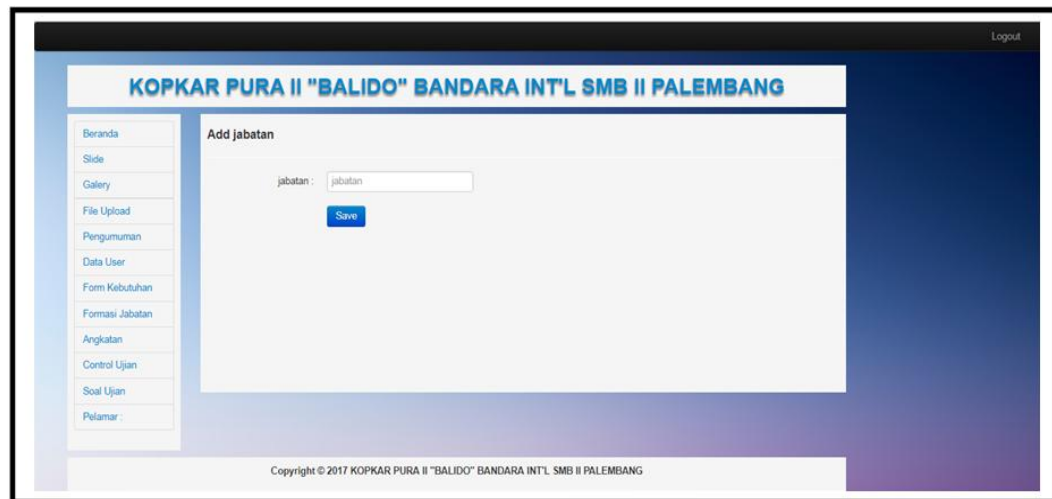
Logout

KOPKAR PURA II "BALIDO" BANDARA INT'L SMB II PALEMBANG

Beranda
Slide
Galery
File Upload
Pengumuman
Data User
Form Kebutuhan
Formasi Jabatan
Angkatan
Control Ujian
Soal Ujian
Pelamar :

Add jabatan

jabatan : jabatan

Save

Copyright © 2017 KOPKAR PURA II "BALIDO" BANDARA INT'L SMB II PALEMBANG